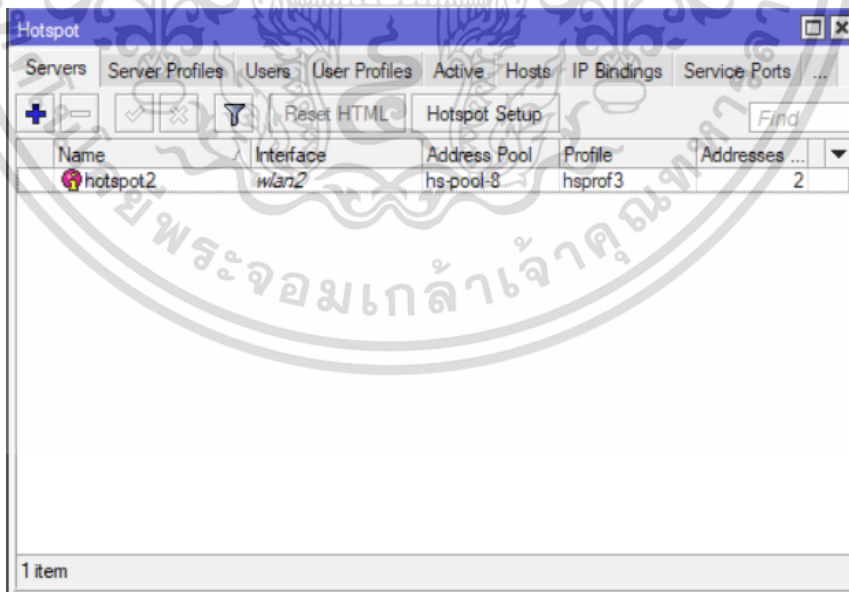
Hotspot

Servers | Server Profiles | Users | User Profiles | Active | Hosts | IP Bindings | Service Ports | ...

Reset HTML | Hotspot Setup | Find

| Name | Interface | Address Pool | Profile | Addresses ... |
|---|---|---|---|---|
| hotspot2 | wlan2 | hs-pool-8 | hsprof3 | 2 |

1 item

พระจอมเกล้าเจ้าคุณทหาร